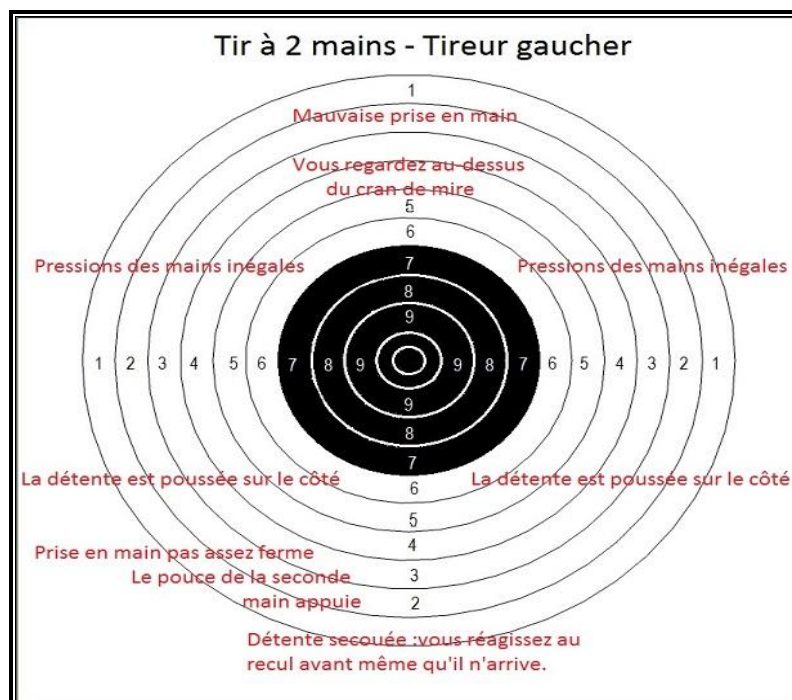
Tir à 2 mains - Tireur gaucher

1

Mauvaise prise en main

Vous regardez au-dessus du cran de mire

5

6

Pressions des mains inégales

7

Pressions des mains inégales

8

9

1 2 3 4 5 6 7 8 9 9 8 7 6 5 4 3 2 1

9

8

7

La détente est poussée sur le côté

6

La détente est poussée sur le côté

5

4

Prise en main pas assez ferme

3

Le pouce de la seconde main appuie

2

Détente secouée :vous réagissez au recul avant même qu'il n'arrive.